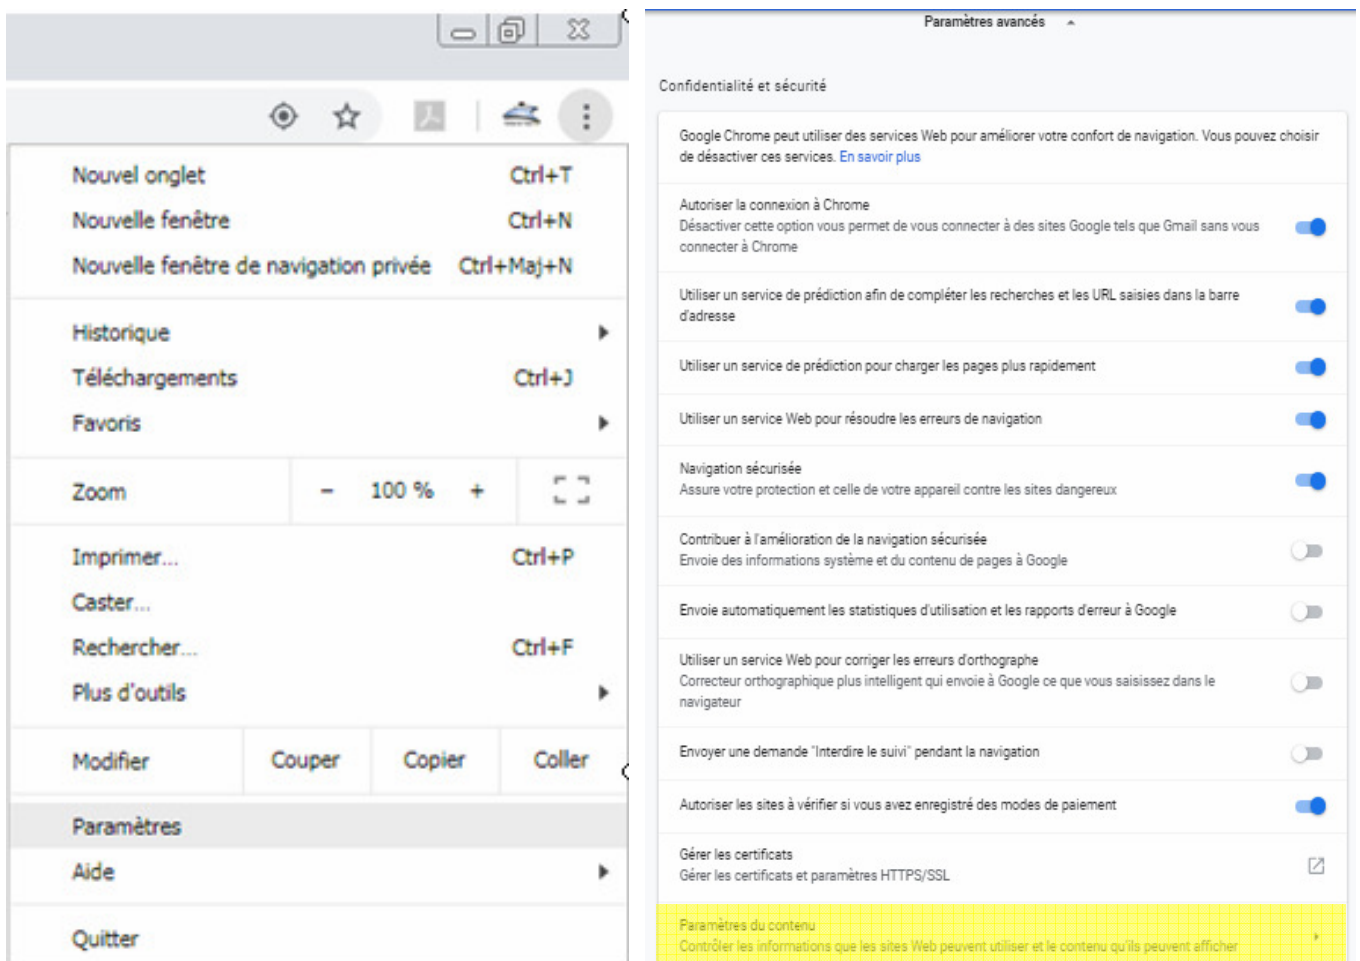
Nouvel onglet Ctrl+T
Nouvelle fenêtre Ctrl+N
Nouvelle fenêtre de navigation privée Ctrl+Maj+N

Historique
Téléchargements Ctrl+J
Favoris

Zoom – 100 % +

Imprimer... Ctrl+P
Caster...
Rechercher... Ctrl+F
Plus d'outils

Modifier Couper Copier Coller

Paramètres
Aide

Quitter

Paramètres avancés

Confidentialité et sécurité

Google Chrome peut utiliser des services Web pour améliorer votre confort de navigation. Vous pouvez choisir de désactiver ces services. En savoir plus

Autoriser la connexion à Chrome
Désactiver cette option vous permet de vous connecter à des sites Google tels que Gmail sans vous connecter à Chrome

Utiliser un service de prédiction afin de compléter les recherches et les URL saisies dans la barre d'adresse

Utiliser un service de prédiction pour charger les pages plus rapidement

Utiliser un service Web pour résoudre les erreurs de navigation

Navigation sécurisée
Assure votre protection et celle de votre appareil contre les sites dangereux

Contribuer à l'amélioration de la navigation sécurisée
Envoie des informations système et du contenu de pages à Google

Envoie automatiquement les statistiques d'utilisation et les rapports d'erreur à Google

Utiliser un service Web pour corriger les erreurs d'orthographe
Correcteur orthographique plus intelligent qui envoie à Google ce que vous saisissez dans le navigateur

Envoyer une demande "Interdire le suivi" pendant la navigation

Autoriser les sites à vérifier si vous avez enregistré des modes de paiement

Gérer les certificats
Gérer les certificats et paramètres HTTPS/SSL

Paramètres du contenu
Contrôler les informations que les sites Web peuvent utiliser et le contenu qu'ils peuvent afficher